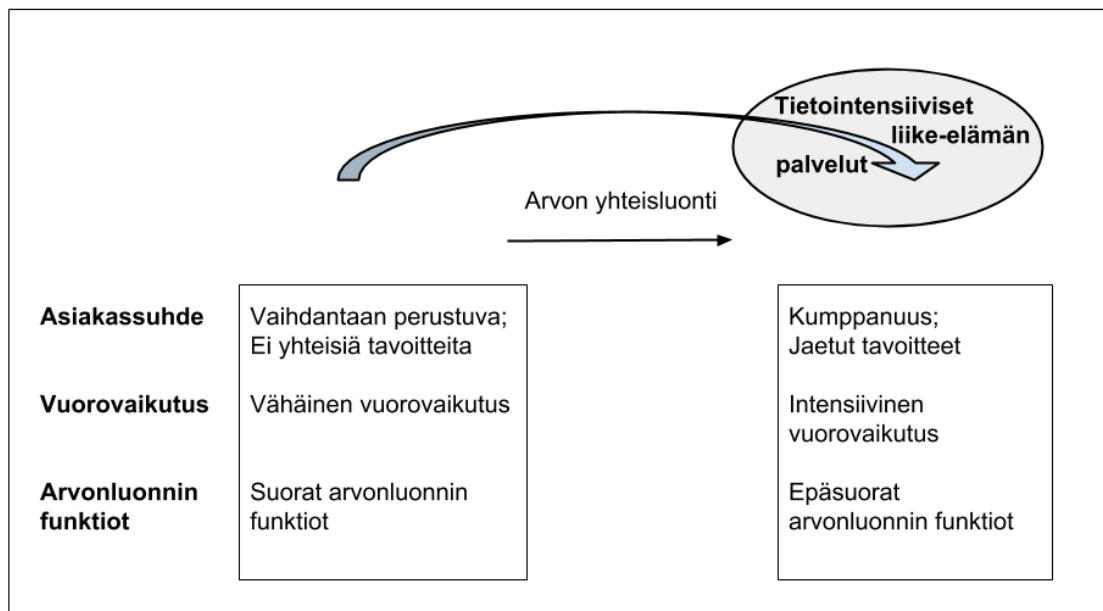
Tietointensiiviset liike-elämän palvelut

Arvon yhteisluonti

Asiakassuhde

Vaihdantaan perustuva; Ei yhteisiä tavoitteita

Kumppanuus; Jaetut tavoitteet

Vuorovaikutus

Vähäinen vuorovaikutus

Intensiivinen vuorovaikutus

Arvonluonnin funktiot

Suorat arvonluonnin funktiot

Epäsuorat arvonluonnin funktiot